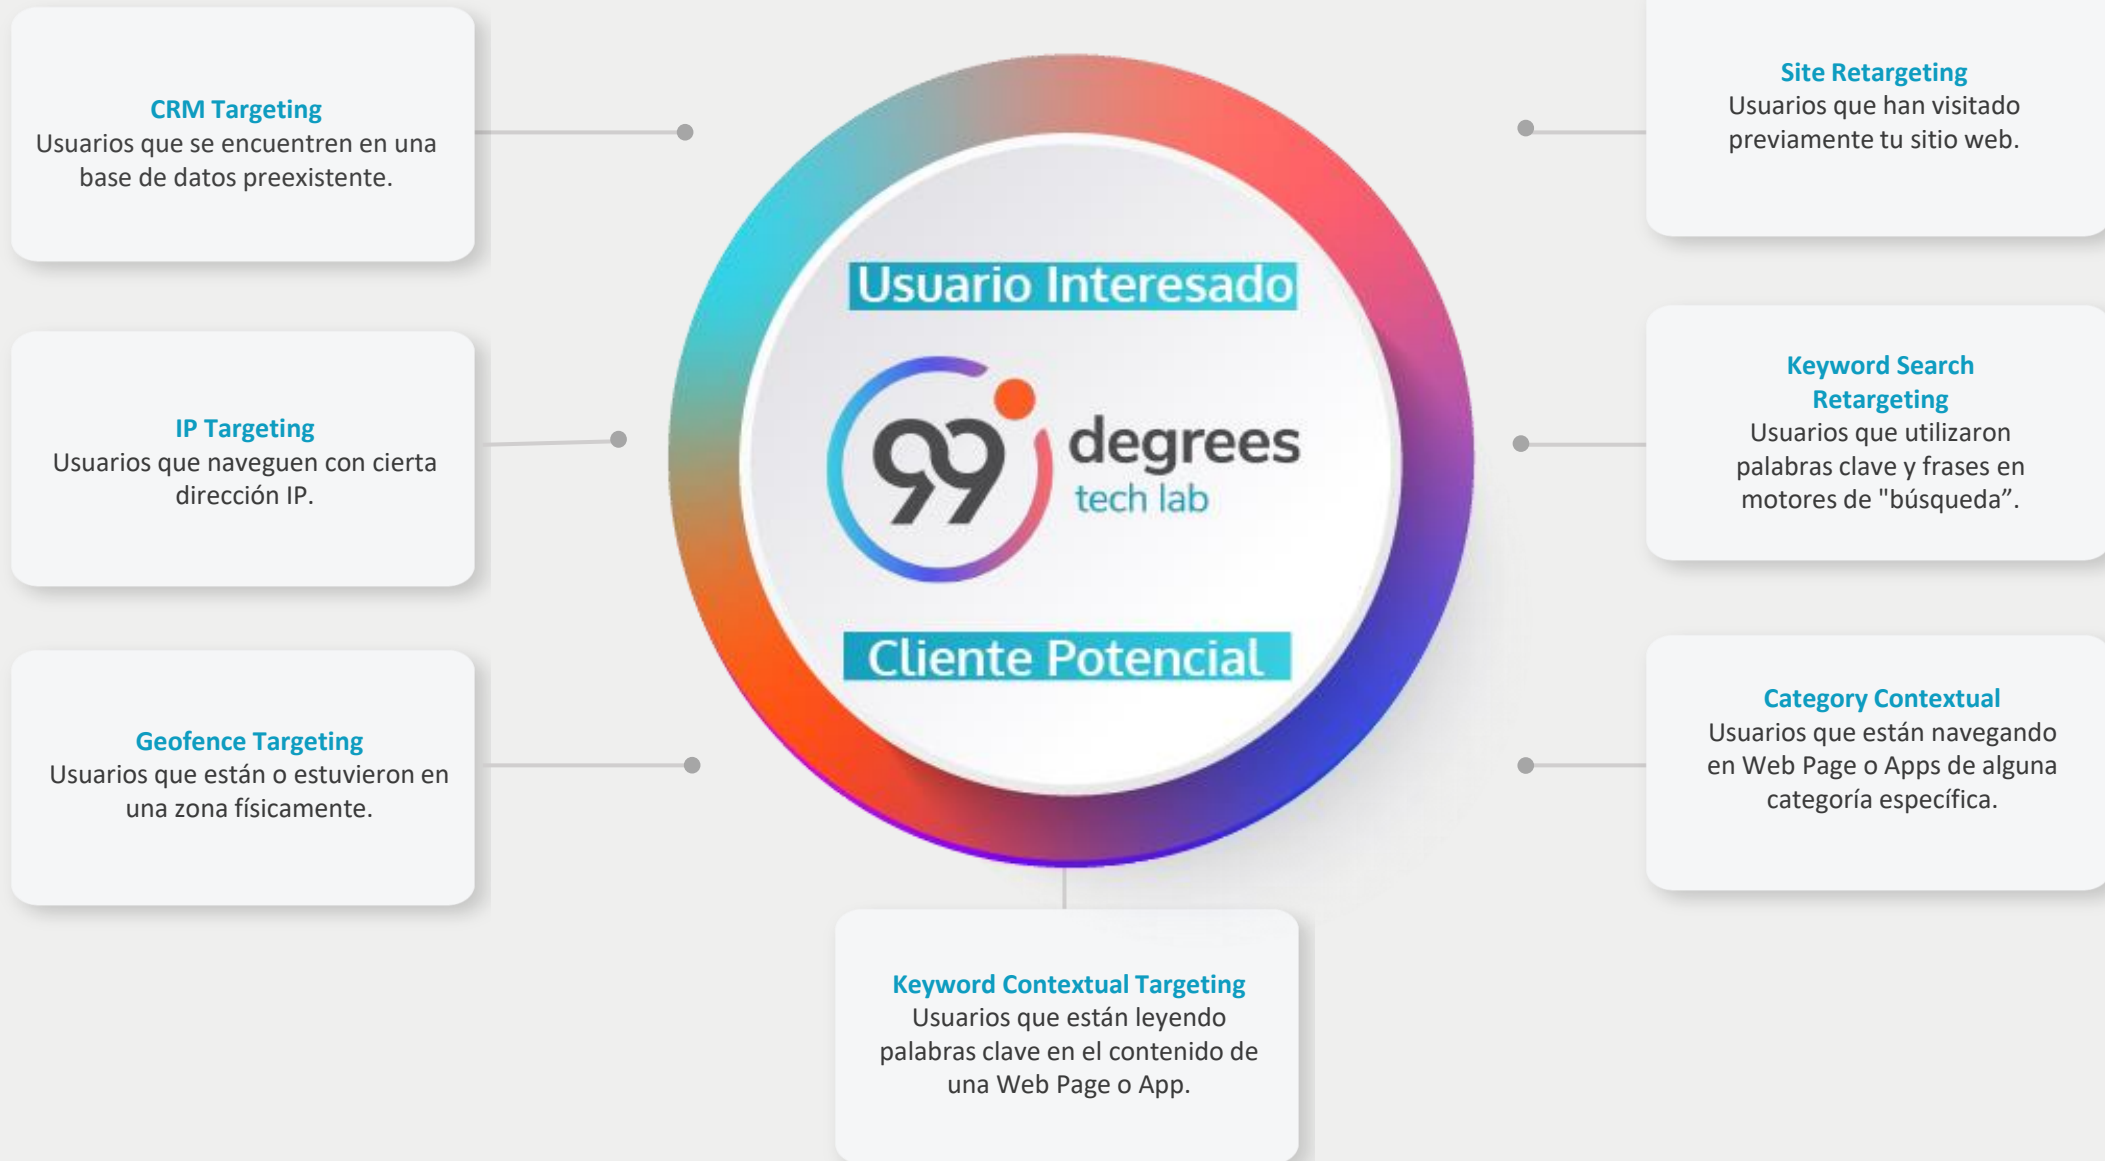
CRM Targeting
Usuarios que se encuentren en una base de datos preexistente.

Site Retargeting
Usuarios que han visitado previamente tu sitio web.

Usuario Interesado

99 degrees tech lab

Cliente Potencial

IP Targeting
Usuarios que naveguen con cierta dirección IP.

Keyword Search Retargeting
Usuarios que utilizaron palabras clave y frases en motores de "búsqueda”.

Geofence Targeting
Usuarios que están o estuvieron en una zona físicamente.

Category Contextual
Usuarios que están navegando en Web Page o Apps de alguna categoría específica.

Keyword Contextual Targeting
Usuarios que están leyendo palabras clave en el contenido de una Web Page o App.